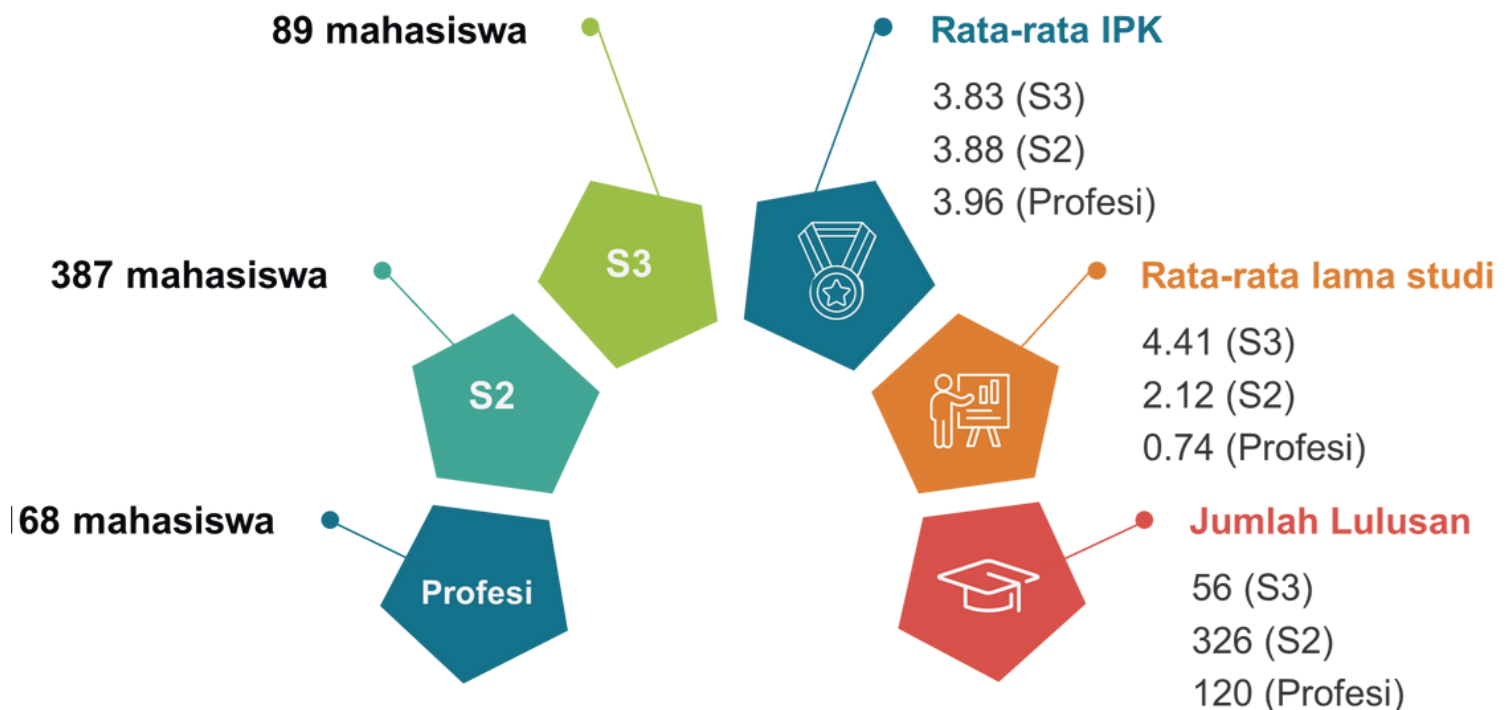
89 mahasiswa

S3

387 mahasiswa

S2

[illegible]68 mahasiswa

Profesi

Rata-rata IPK

3.83 (S3)
3.88 (S2)
3.96 (Profesi)

Rata-rata lama studi

4.41 (S3)
2.12 (S2)
0.74 (Profesi)

Jumlah Lulusan

56 (S3)
326 (S2)
120 (Profesi)